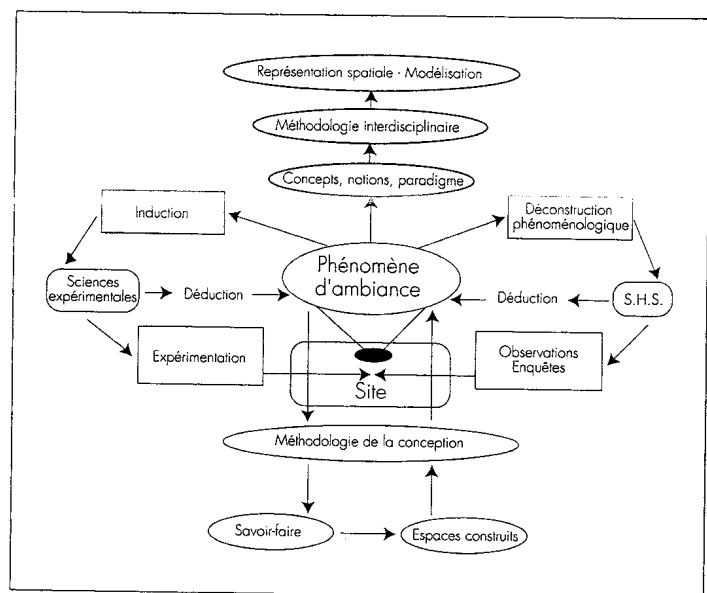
Représentation spatiale · Modélisation

Méthodologie interdisciplinaire

Concepts, notions, paradigme

Induction

Déconstruction phénoménologique

Sciences expérimentales

Déduction

Phénomène d'ambiance

Déduction

S.H.S.

Expérimentation

Site

Observations Enquêtes

Méthodologie de la conception

Savoir-faire

Espaces construits